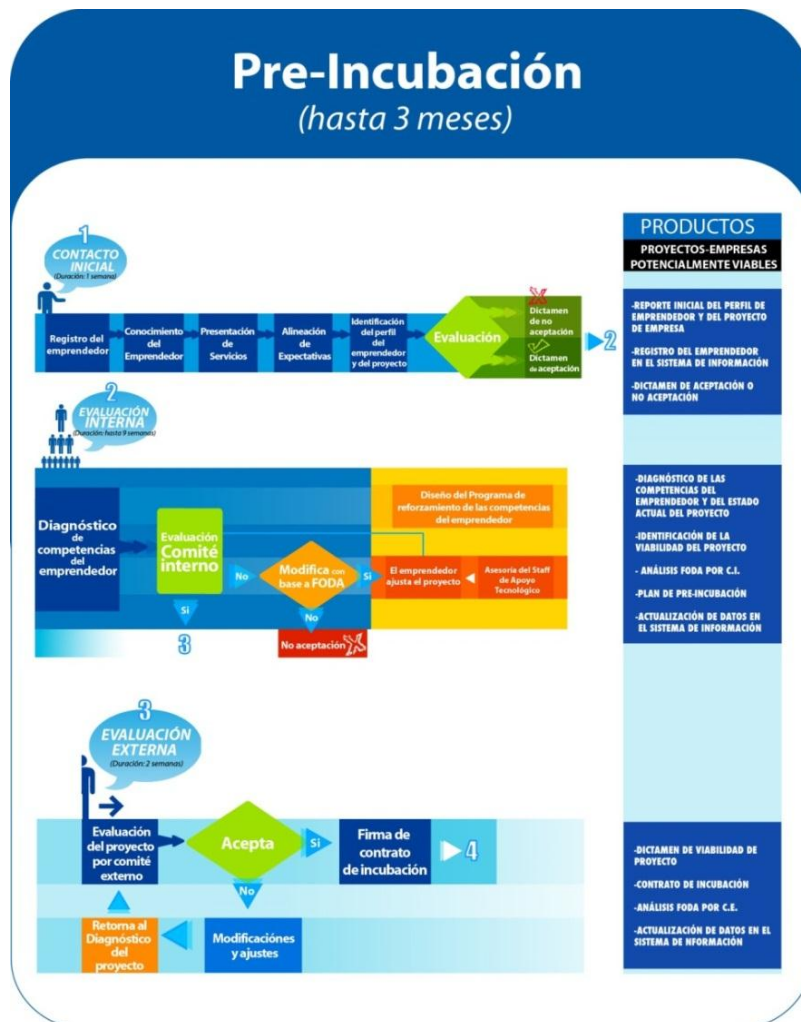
Pre-Incubación
(hasta 3 meses)

1
CONTACTO INICIAL
(Duración: 1 semana)

Registro del emprendedor
Conocimiento del Emprendedor
Presentación de Servicios
Alineación de Expectativas
Identificación del perfil del emprendedor y del proyecto
Evaluación
Dictamen de no aceptación
Dictamen de aceptación
2

PRODUCTOS
PROYECTOS-EMPRESAS POTENCIALMENTE VIABLES

-REPORTE INICIAL DEL PERFIL DE EMPRENDEDOR Y DEL PROYECTO DE EMPRESA
-REGISTRO DEL EMPRENDEDOR EN EL SISTEMA DE INFORMACIÓN
-DICTAMEN DE ACEPTACIÓN O NO ACEPTACIÓN

2
EVALUACIÓN INTERNA
(Duración: hasta 9 semanas)

Diagnóstico de competencias del emprendedor
Evaluación Comité interno
No
Modifica con base a FODA
Si
Diseño del Programa de reforzamiento de las competencias del emprendedor
El emprendedor ajusta el proyecto
Asesoría del Staff de Apoyo Tecnológico
Si
3
No
No aceptación

-DIAGNÓSTICO DE LAS COMPETENCIAS DEL EMPRENDEDOR Y DEL ESTADO ACTUAL DEL PROYECTO
-IDENTIFICACIÓN DE LA VIABILIDAD DEL PROYECTO
- ANÁLISIS FODA POR C.I.
-PLAN DE PRE-INCUBACIÓN
-ACTUALIZACIÓN DE DATOS EN EL SISTEMA DE INFORMACIÓN

3
EVALUACIÓN EXTERNA
(Duración: 2 semanas)

Evaluación del proyecto por comité externo
Acepta
Si
Firma de contrato de incubación
4
No
Retorna al Diagnóstico del proyecto
Modificaciones y ajustes

-DICTAMEN DE VIABILIDAD DE PROYECTO
-CONTRATO DE INCUBACIÓN
-ANÁLISIS FODA POR C.E.
-ACTUALIZACIÓN DE DATOS EN EL SISTEMA DE NFORMACIÓN